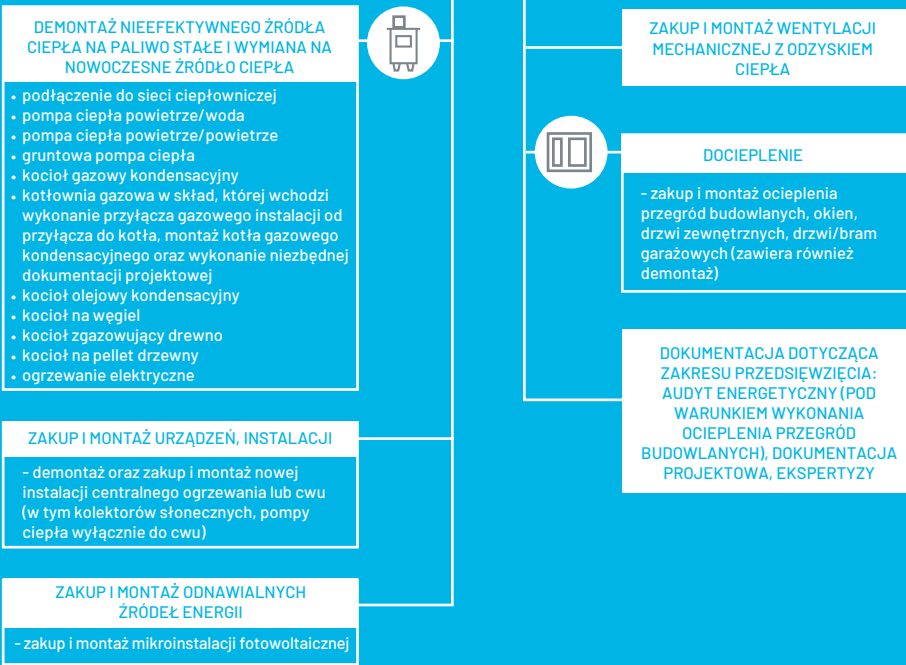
DEMONTAŻ NIEEFEKTYWNEGO ŹRÓDŁA CIEPŁA NA PALIWO STAŁE I WYMIANA NA NOWOCZESNE ŹRÓDŁO CIEPŁA

• podłączenie do sieci ciepłowniczej
• pompa ciepła powietrze/woda
• pompa ciepła powietrze/powietrze
• gruntowa pompa ciepła
• kocioł gazowy kondensacyjny
• kotłownia gazowa w skład, której wchodzi wykonanie przyłącza gazowego instalacji od przyłącza do kotła, montaż kotła gazowego kondensacyjnego oraz wykonanie niezbędnej dokumentacji projektowej
• kocioł olejowy kondensacyjny
• kocioł na węgiel
• kocioł zgazowujący drewno
• kocioł na pellet drzewny
• ogrzewanie elektryczne

ZAKUP I MONTAŻ URZĄDZEŃ, INSTALACJI

- demontaż oraz zakup i montaż nowej instalacji centralnego ogrzewania lub cwu (w tym kolektorów słonecznych, pompy ciepła wyłącznie do cwu)

ZAKUP I MONTAŻ ODNAWIALNYCH ŹRÓDEŁ ENERGII

- zakup i montaż mikroinstalacji fotowoltaicznej

ZAKUP I MONTAŻ WENTYLACJI MECHANICZNEJ Z ODZYSKIEM CIEPŁA

DOCIEPLENIE

- zakup i montaż ocieplenia przegród budowlanych, okien, drzwi zewnętrznych, drzwi/bram garażowych (zawiera również demontaż)

DOKUMENTACJA DOTYCZĄCA ZAKRESU PRZEDSIĘWZIĘCIA: AUDYT ENERGETYCZNY (POD WARUNKIEM WYKONANIA OCIEPLENIA PRZEGRÓD BUDOWLANYCH), DOKUMENTACJA PROJEKTOWA, EKSPERTYZY